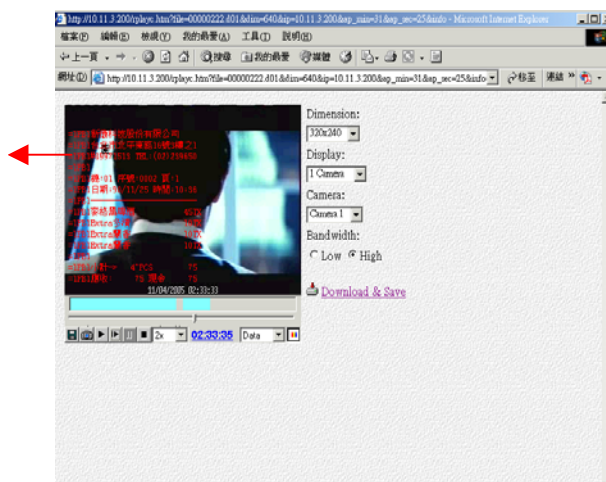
http://10.11.3.200/rplayc.htm?file=00000222.d01&dim=640&ip=10.11.3.200&sp_min=31&sp_sec=25&info - Microsoft Internet Explorer

檔案(F) 編輯(E) 檢視(V) 我的最愛(A) 工具(T) 說明(H)

上一頁 搜尋 我的最愛 媒體

網址(D) http://10.11.3.200/rplayc.htm?file=00000222.d01&dim=640&ip=10.11.3.200&sp_min=31&sp_sec=25&info 移至 連結

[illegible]

11/04/2005 02:33:33

2x 02:33:35 Data

Dimension:
320x240

Display:
1 Camera

Camera:
Camera 1

Bandwidth:
Low High

Download & Save